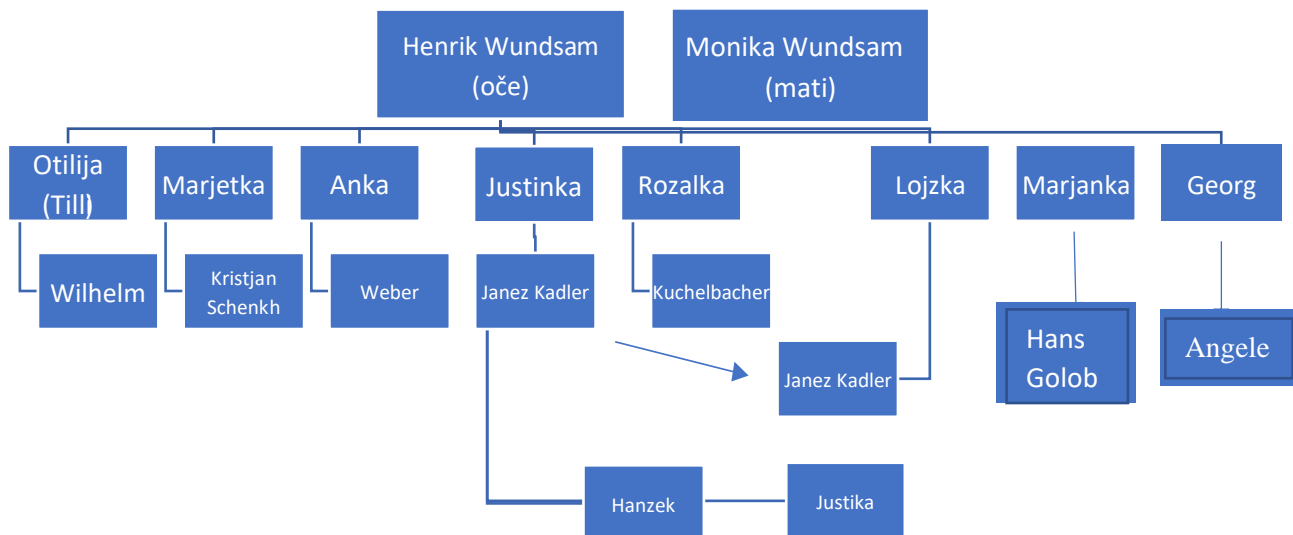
Henrik Wundsam (oče)

Monika Wundsam (mati)

Otilija (Till)

Marjetka

Anka

Justinka

Rozalka

Lojzka

Marjanka

Georg

Wilhelm

Kristjan Schenkh

Weber

Janez Kadler

Kuchelbacher

Janez Kadler

Hans Golob

Angele

Hanzek

Justika